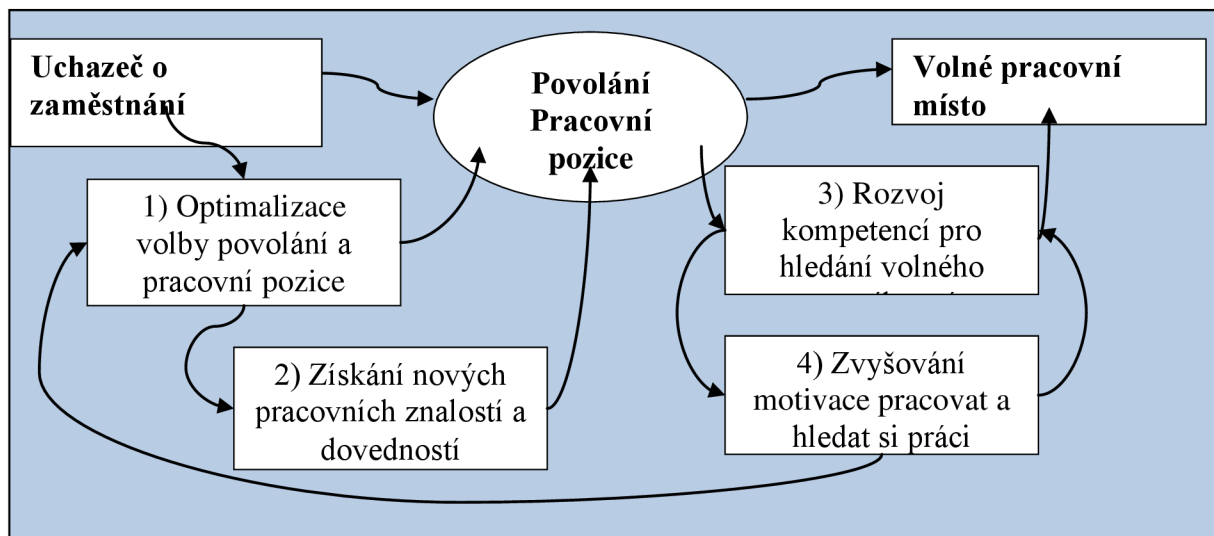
Uchazeč o zaměstnání

Povolání Pracovní pozice

Volné pracovní místo

1) Optimalizace volby povolání a pracovní pozice

2) Získání nových pracovních znalostí a dovedností

3) Rozvoj kompetencí pro hledání volného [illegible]

4) Zvyšování motivace pracovat a hledat si práci